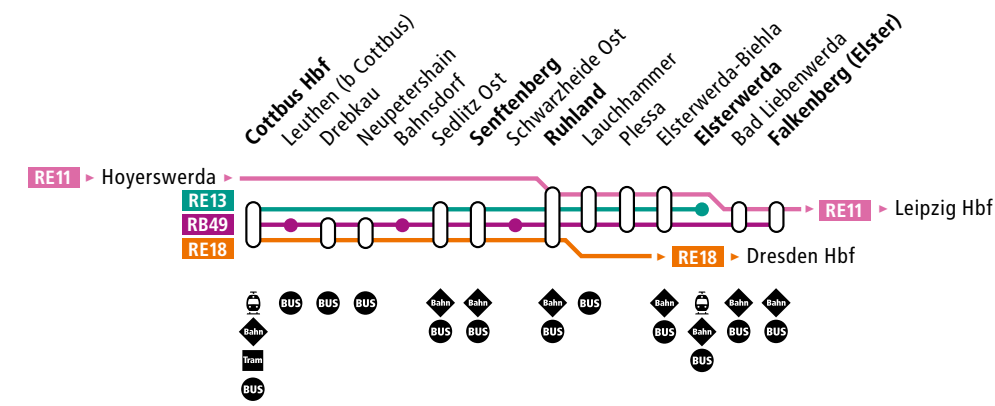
Cottbus Hbf
Leuthen (b Cottbus)
Drebkau
Neupetershain
Bahnsdorf
Sedlitz Ost
Senftenberg
Schwarzheide Ost
Ruhland
Lauchhammer
Plessa
Elsterwerda-Biehla
Elsterwerda
Bad Liebenwerda
Falkenberg (Elster)

RE11 ▸ Hoyerswerda ▸
RE13
RB49
RE18
▸ RE11 ▸ Leipzig Hbf
▸ RE18 ▸ Dresden Hbf

Bahn
Tram
BUS
BUS
BUS
BUS
Bahn
BUS
Bahn
BUS
Bahn
BUS
BUS
Bahn
BUS
Bahn
BUS
Bahn
BUS
Bahn
BUS